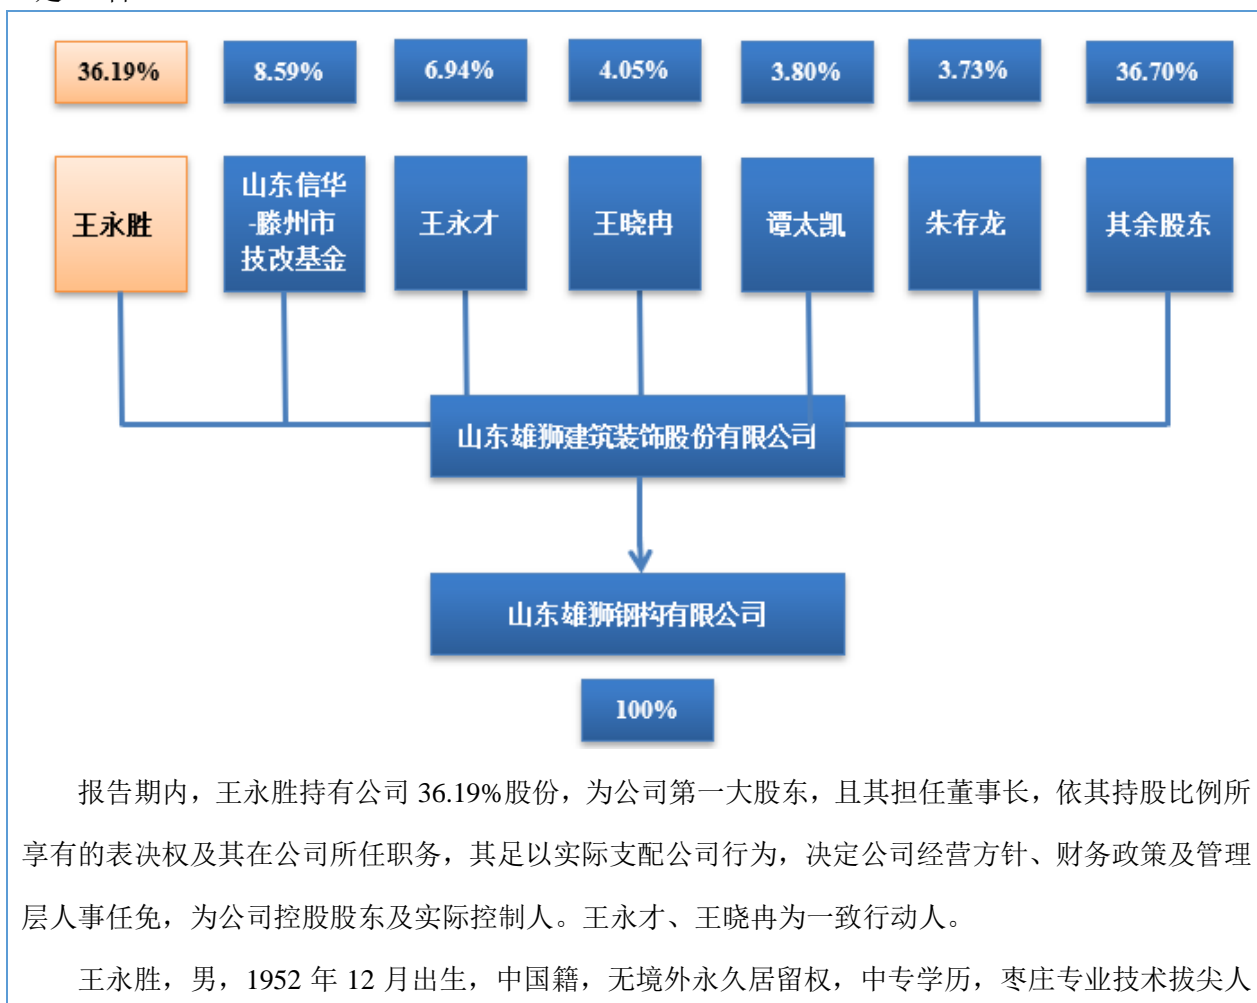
| 36.19% | 8.59% | 6.94% | 4.05% | 3.80% | 3.73% | 36.70% |
|---|---|---|---|---|---|---|
| 王永胜 | 山东信华-滕州市技改基金 | 王永才 | 王晓冉 | 谭太凯 | 朱存龙 | 其余股东 |

山东雄狮建筑装饰股份有限公司

山东雄狮钢构有限公司

100%

报告期内，王永胜持有公司 36.19%股份，为公司第一大股东，且其担任董事长，依其持股比例所享有的表决权及其在公司所任职务，其足以实际支配公司行为，决定公司经营方针、财务政策及管理层人事任免，为公司控股股东及实际控制人。王永才、王晓冉为一致行动人。

王永胜，男，1952 年 12 月出生，中国籍，无境外永久居留权，中专学历，枣庄专业技术拔尖人